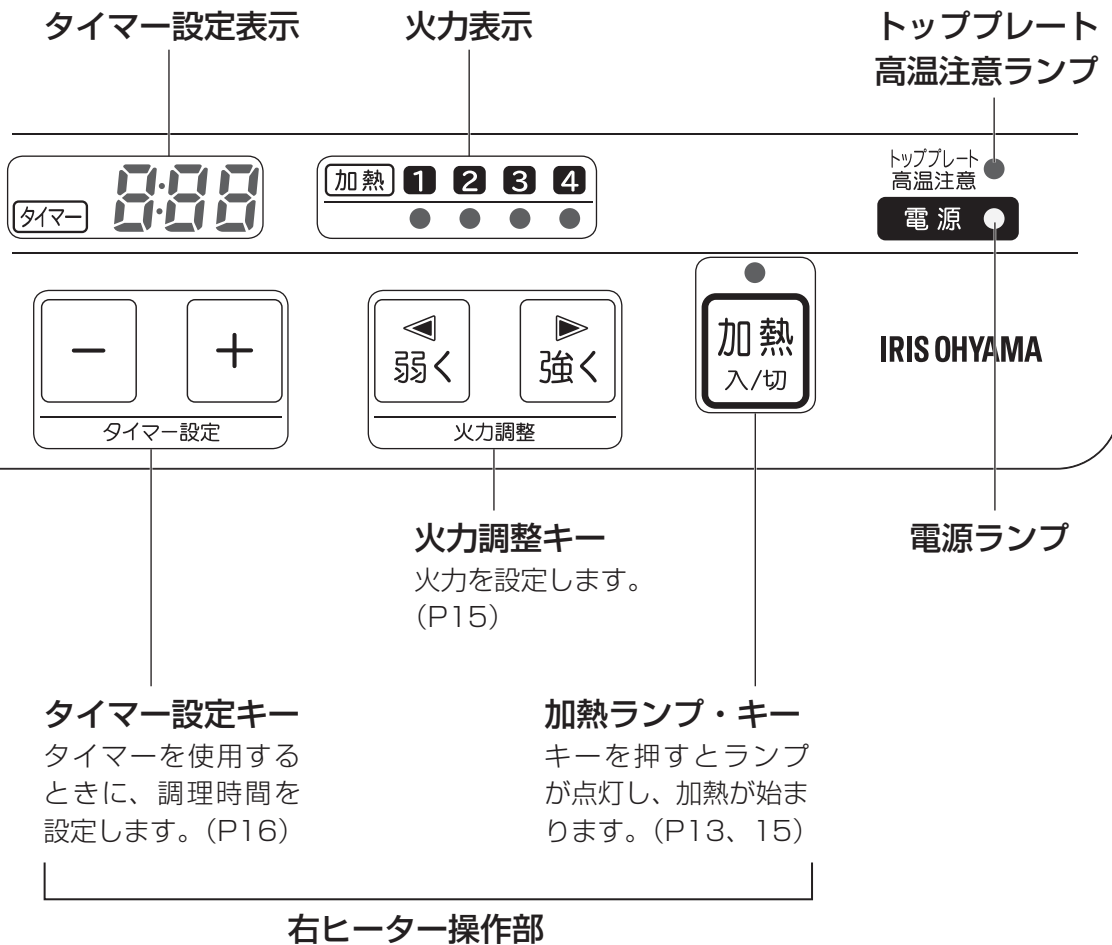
タイマー設定表示

火力表示

トッププレート
高温注意ランプ

タイマー 8:88

加熱 1 2 3 4

トッププレート
高温注意

電源

− ＋
タイマー設定

◀
弱く

▶
強く

火力調整

加熱
入/切

IRIS OHYAMA

火力調整キー
火力を設定します。（P15）

電源ランプ

タイマー設定キー
タイマーを使用するときに、調理時間を設定します。（P16）

加熱ランプ・キー
キーを押すとランプが点灯し、加熱が始まります。（P13、15）

右ヒーター操作部